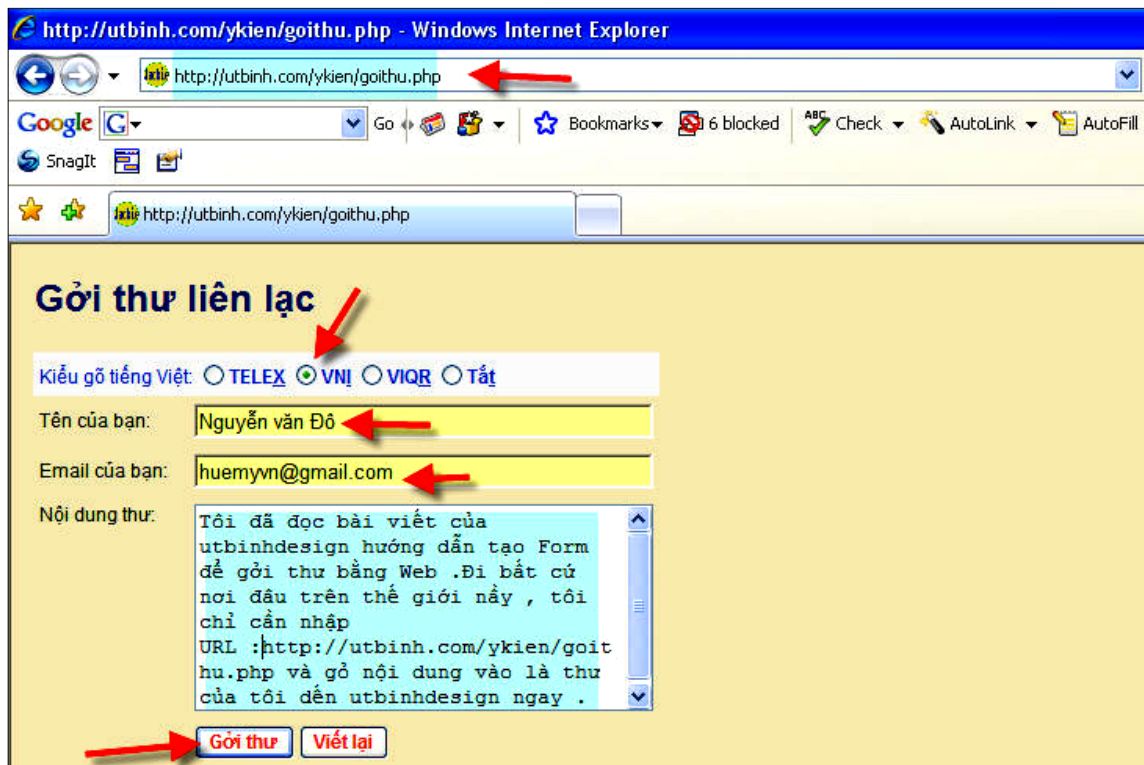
http://utbinh.com/ykien/goithu.php - Windows Internet Explorer

http://utbinh.com/ykien/goithu.php

Google G Go Bookmarks 6 blocked Check AutoLink AutoFill

SnagIt

http://utbinh.com/ykien/goithu.php

Gởi thư liên lạc

Kiểu gõ tiếng Việt: TELEX VNI VIQR Tắt

Tên của bạn: Nguyễn văn Đô

Email của bạn: huemyvn@gmail.com

Nội dung thư: Tôi đã đọc bài viết của utbinhdesign hướng dẫn tạo Form để gởi thư bằng Web .Đi bất cứ nơi đâu trên thế giới nầy , tôi chỉ cần nhập URL :http://utbinh.com/ykien/goithu.php và gỏ nội dung vào là thư của tôi đến utbinhdesign ngay .

Gởi thư Viết lại